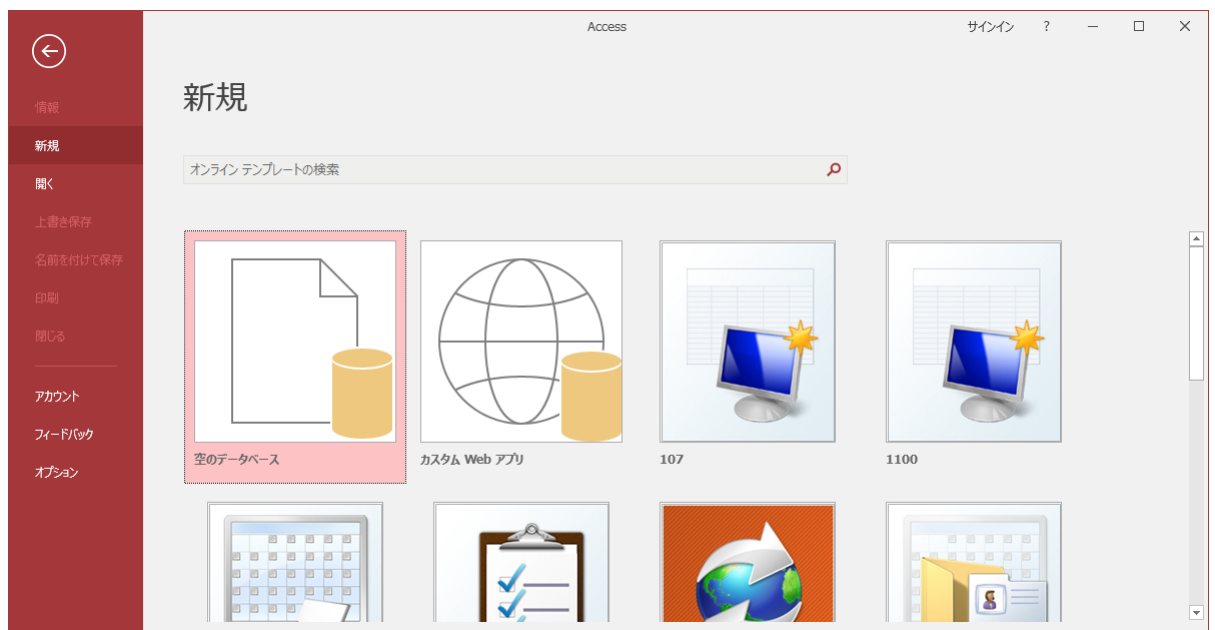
Access

サインイン ? — ☐ ✕

情報
新規
開く
上書き保存
名前を付けて保存
印刷
閉じる
アカウント
フィードバック
オプション

新規

オンライン テンプレートの検索

空のデータベース

カスタム Web アプリ

107

1100